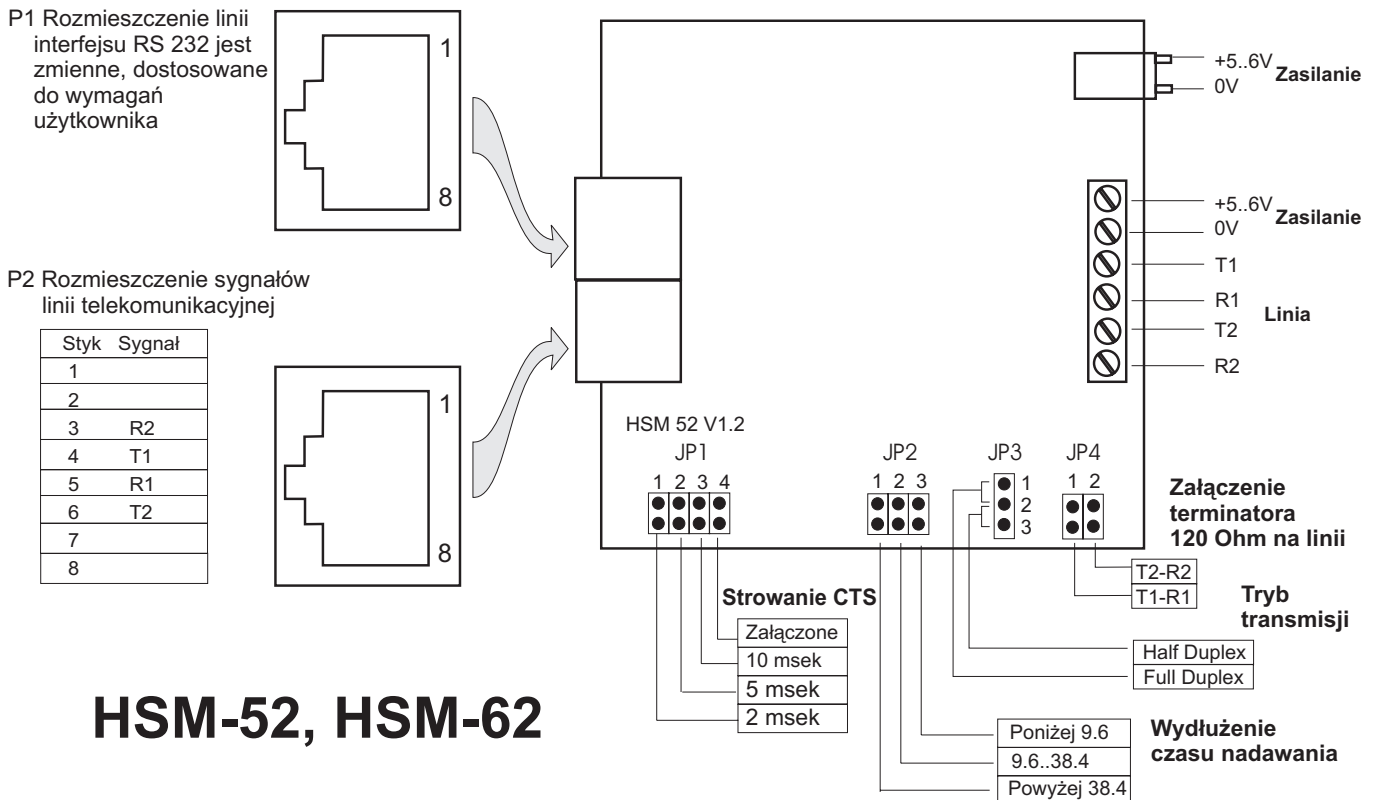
P1 Rozmieszczenie linii interfejsu RS 232 jest zmienne, dostosowane do wymagań użytkownika

1

8

P2 Rozmieszczenie sygnałów linii telekomunikacyjnej

| Styk | Sygnał |
|---|---|
| 1 | |
| 2 | |
| 3 | R2 |
| 4 | T1 |
| 5 | R1 |
| 6 | T2 |
| 7 | |
| 8 | |

1

8

+5..6V
0V
Zasilanie

+5..6V
0V
Zasilanie

T1
R1
T2
R2
Linia

HSM 52 V1.2
JP1
1 2 3 4

JP2
1 2 3

JP3
1
2
3

JP4
1 2

Załączenie terminatora 120 Ohm na linii

T2-R2
T1-R1

Tryb transmisji

Strowanie CTS
Załączone
10 msek
5 msek
2 msek

Half Duplex
Full Duplex

HSM-52, HSM-62

Poniżej 9.6
9.6..38.4
Powyżej 38.4

Wydłużenie czasu nadawania